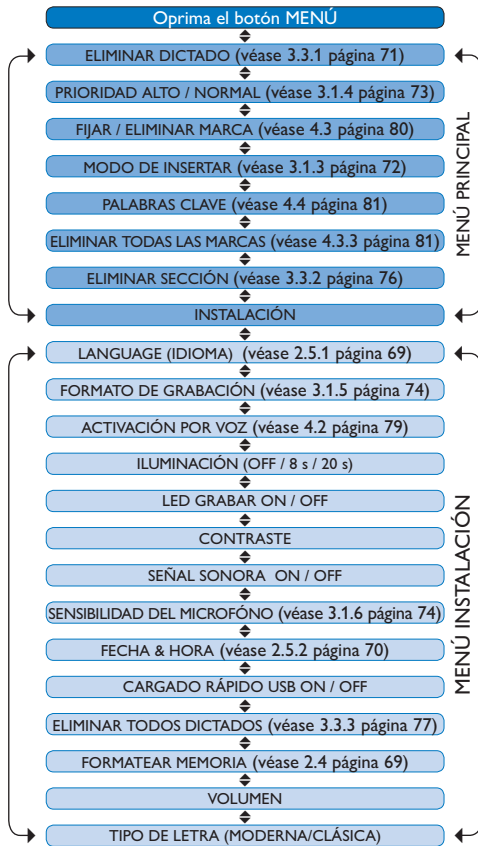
Oprima el botón MENÚ

ELIMINAR DICTADO (véase 3.3.1 página 71)

PRIORIDAD ALTO / NORMAL (véase 3.1.4 página 73)

FIJAR / ELIMINAR MARCA (véase 4.3 página 80)

MODO DE INSERTAR (véase 3.1.3 página 72)

PALABRAS CLAVE (véase 4.4 página 81)

ELIMINAR TODAS LAS MARCAS (véase 4.3.3 página 81)

ELIMINAR SECCIÓN (véase 3.3.2 página 76)

INSTALACIÓN

MENÚ PRINCIPAL

LANGUAGE (IDIOMA) (véase 2.5.1 página 69)

FORMATO DE GRABACIÓN (véase 3.1.5 página 74)

ACTIVACIÓN POR VOZ (véase 4.2 página 79)

ILUMINACIÓN (OFF / 8 s / 20 s)

LED GRABAR ON / OFF

CONTRASTE

SEÑAL SONORA ON / OFF

SENSIBILIDAD DEL MICROFÓNO (véase 3.1.6 página 74)

FECHA & HORA (véase 2.5.2 página 70)

CARGADO RÁPIDO USB ON / OFF

ELIMINAR TODOS DICTADOS (véase 3.3.3 página 77)

FORMATEAR MEMORIA (véase 2.4 página 69)

VOLUMEN

TIPO DE LETRA (MODERNA/CLÁSICA)

MENÚ INSTALACIÓN